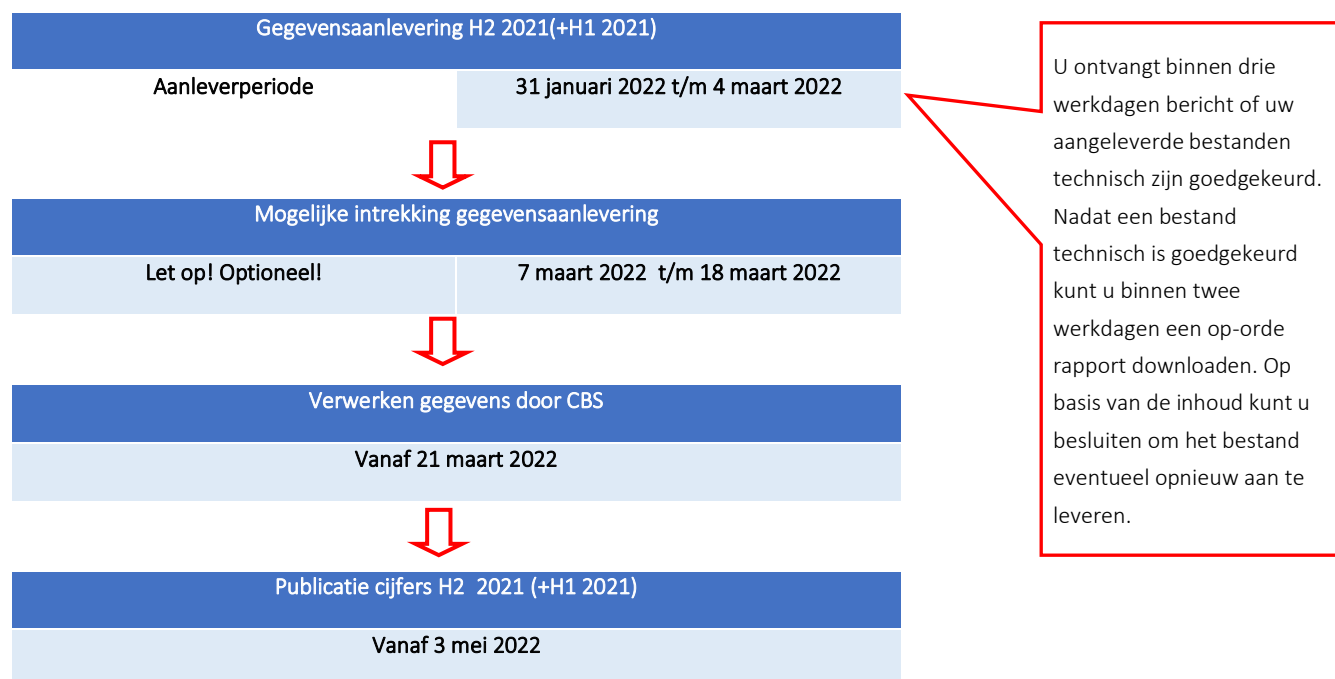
Gegevensaanlevering H2 2021(+H1 2021)

Aanleverperiode

31 januari 2022 t/m 4 maart 2022

Mogelijke intrekking gegevensaanlevering

Let op! Optioneel!

7 maart 2022 t/m 18 maart 2022

Verwerken gegevens door CBS

Vanaf 21 maart 2022

Publicatie cijfers H2 2021 (+H1 2021)

Vanaf 3 mei 2022

U ontvangt binnen drie werkdagen bericht of uw aangeleverde bestanden technisch zijn goedgekeurd. Nadat een bestand technisch is goedgekeurd kunt u binnen twee werkdagen een op-orde rapport downloaden. Op basis van de inhoud kunt u besluiten om het bestand eventueel opnieuw aan te leveren.